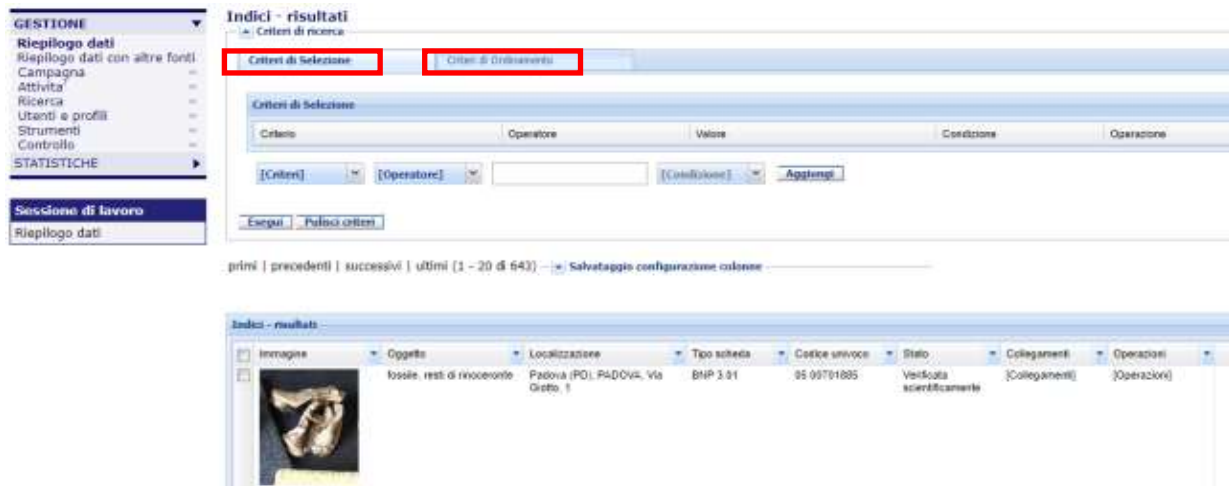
GESTIONE
Riepilogo dati
Riepilogo dati con altre fonti
Campagna
Attività
Ricerca
Utenti e profili
Strumenti
Controllo
STATISTICHE

Sessione di lavoro
Riepilogo dati

Indici - risultati
Criteri di ricerca
Criteri di Selezione
Criteri di Ordinamento

Criteri di Selezione

| Criterio | Operatore | Valore | Condizione | Operazione |
|---|---|---|---|---|

[Criteri] [Operatore] [Condizione] Aggiungi

Esegui Pulisci criteri

primi | precedenti | successivi | ultimi (1 - 20 di 643) Salvataggio configurazione colonne

Indici - risultati

| | Immagine | Oggetto | Localizzazione | Tipo scheda | Codice univoco | Stato | Collegamenti | Operazioni |
|---|---|---|---|---|---|---|---|---|
| | | fossile, resti di rinoceronte | Padova (PD), PADOVA, Via Giotto, 1 | BNP 3.01 | 05 00701885 | Verificata scientificamente | [Collegamenti] | [Operazioni] |